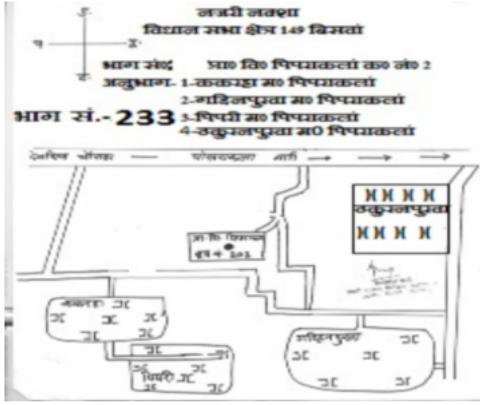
नजरी नक्शा
विधान सभा क्षेत्र 149 बिसवां

उ
प पू
द

भाग संख्या प्रा0 वि0 पिपाकलां क0 नं0 2
अनुभाग- 1-ककरहा म0 पिपाकलां
2-गडिलपुरवा म0 पिपाकलां
भाग सं.-233 3-पिपरी म0 पिपाकलां
4-ठकुरनपुरवा म0 पिपाकलां

देवरिया चौराहा पोखरकलां मार्ग

ठकुरनपुरवा

प्रा0 वि0 पिपाकलां
कक्ष नं0 2

ककरहा
पिपरी
गडिलपुरवा